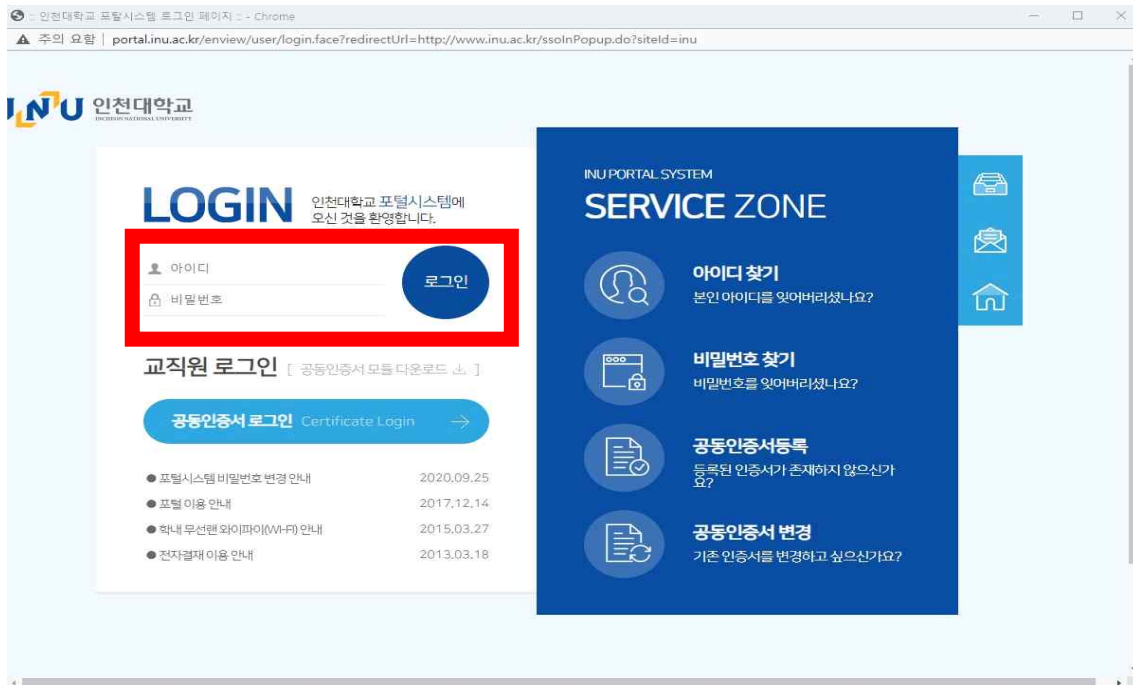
:: 인천대학교 포탈시스템 로그인 페이지 :: - Chrome

▲ 주의 요함 | portal.inu.ac.kr/enview/user/login.face?redirectUrl=http://www.inu.ac.kr/ssoInPopup.do?siteId=inu

INU 인천대학교 INCHEON NATIONAL UNIVERSITY

LOGIN 인천대학교 포털시스템에 오신 것을 환영합니다.

아이디

비밀번호

로그인

교직원 로그인 [ 공동인증서 모듈 다운로드 ]

공동인증서 로그인 Certificate Login →

● 포털시스템 비밀번호 변경 안내 2020.09.25

● 포털 이용 안내 2017.12.14

● 학내 무선랜 와이파이(WI-FI) 안내 2015.03.27

● 전자결재 이용 안내 2013.03.18

INU PORTAL SYSTEM

SERVICE ZONE

아이디 찾기

본인 아이디를 잊어버리셨나요?

비밀번호 찾기

비밀번호를 잊어버리셨나요?

공동인증서등록

등록된 인증서가 존재하지 않으신가요?

공동인증서 변경

기존 인증서를 변경하고 싶으신가요?